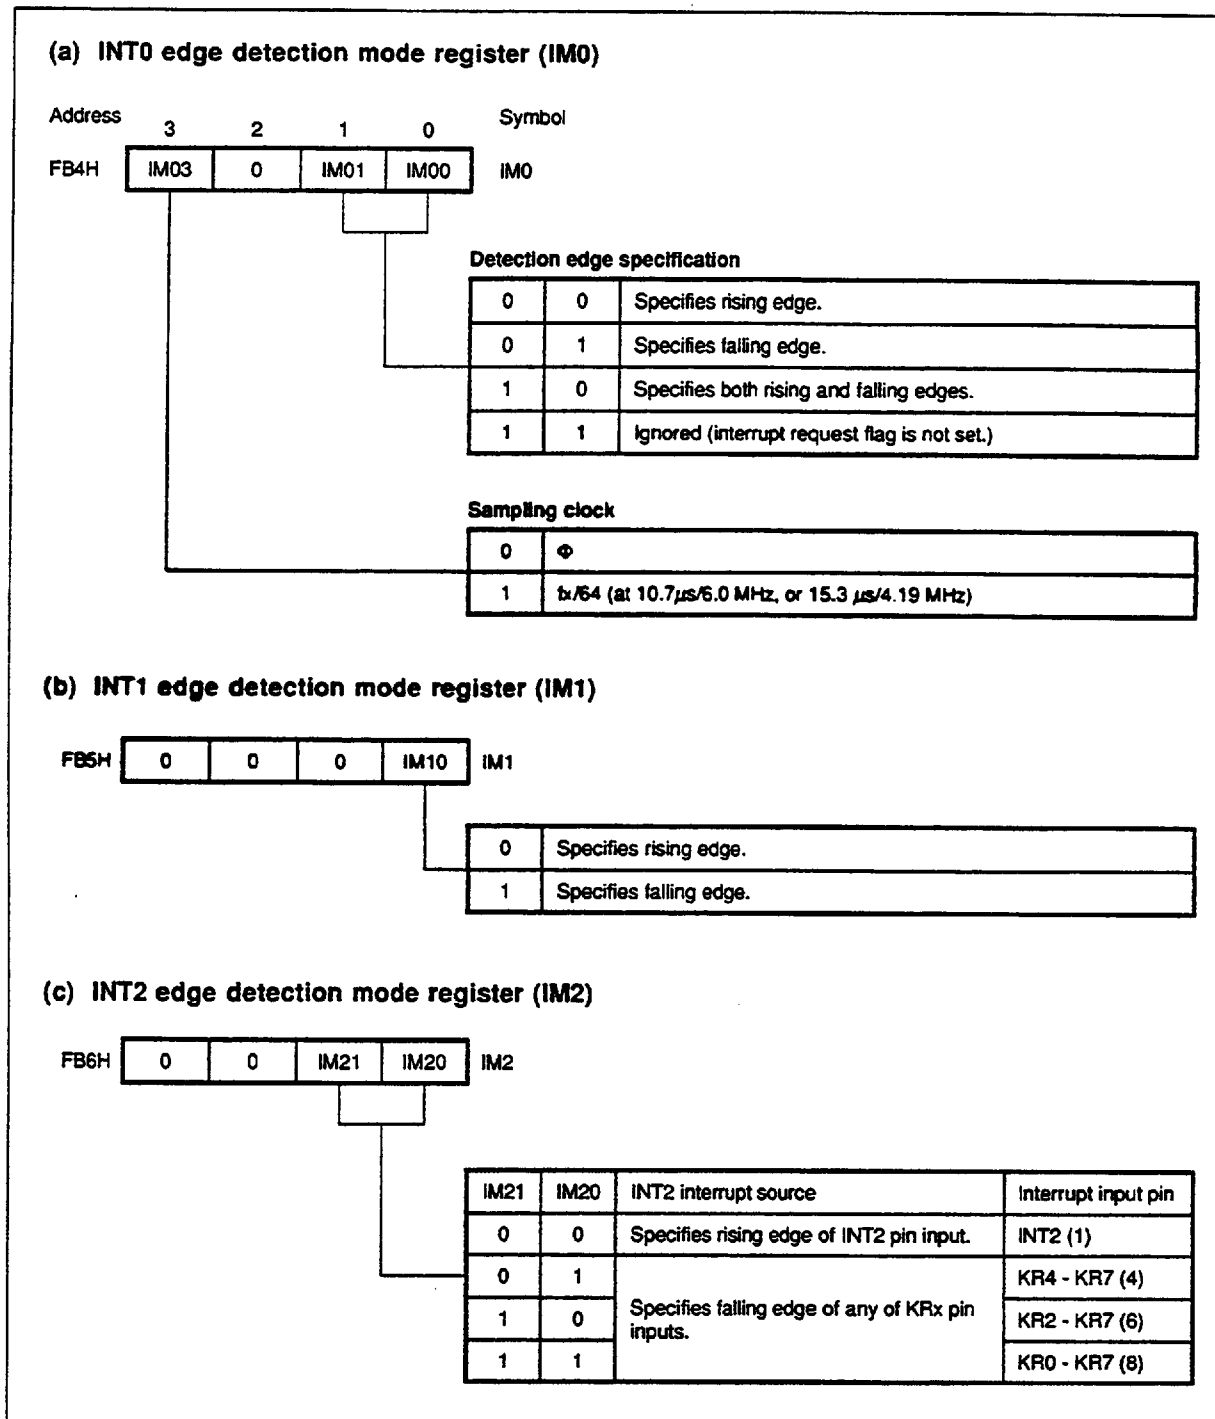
(a) INT0 edge detection mode register (IM0)

Address 3 2 1 0 Symbol

| FB4H | IM03 | 0 | IM01 | IM00 | IM0 |
|---|---|---|---|---|---|

Detection edge specification

| 0 | 0 | Specifies rising edge. |
|---|---|---|
| 0 | 1 | Specifies falling edge. |
| 1 | 0 | Specifies both rising and falling edges. |
| 1 | 1 | Ignored (interrupt request flag is not set.) |

Sampling clock

| 0 | $\Phi$ |
|---|---|
| 1 | fx/64 (at 10.7μs/6.0 MHz, or 15.3 μs/4.19 MHz) |

(b) INT1 edge detection mode register (IM1)

| FB5H | 0 | 0 | 0 | IM10 | IM1 |
|---|---|---|---|---|---|

| 0 | Specifies rising edge. |
|---|---|
| 1 | Specifies falling edge. |

(c) INT2 edge detection mode register (IM2)

| FB6H | 0 | 0 | IM21 | IM20 | IM2 |
|---|---|---|---|---|---|

| IM21 | IM20 | INT2 interrupt source | Interrupt input pin |
|---|---|---|---|
| 0 | 0 | Specifies rising edge of INT2 pin input. | INT2 (1) |
| 0 | 1 | Specifies falling edge of any of KRx pin inputs. | KR4 - KR7 (4) |
| 1 | 0 | | KR2 - KR7 (6) |
| 1 | 1 | | KR0 - KR7 (8) |